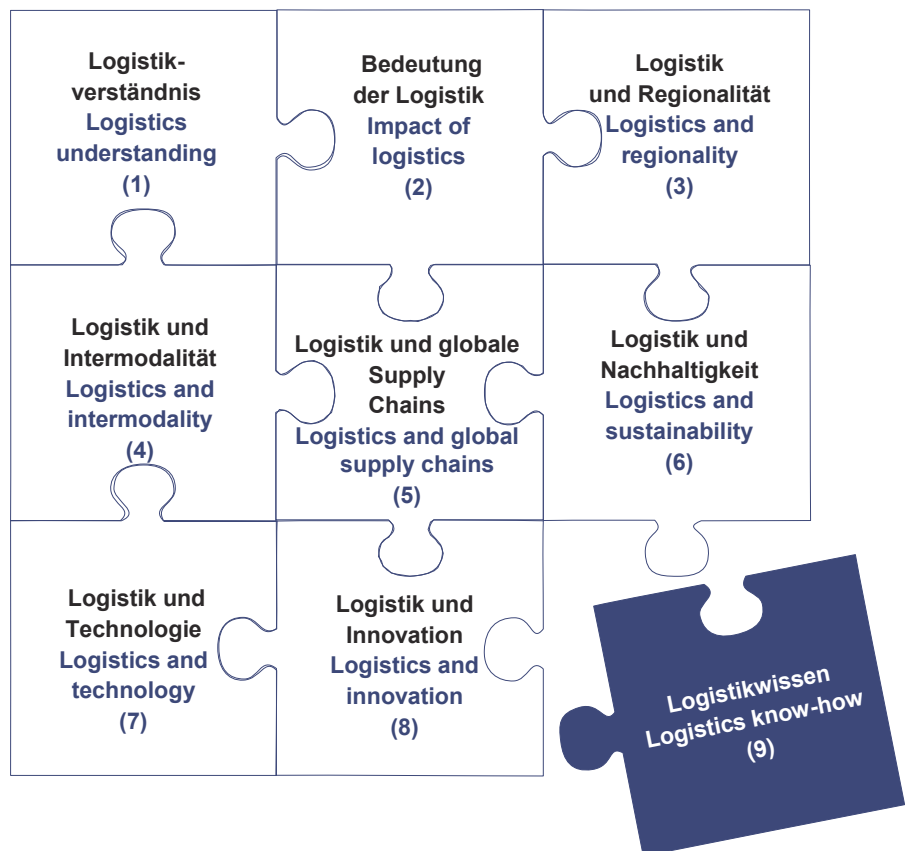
Logistikverständnis
Logistics understanding
(1)

Bedeutung der Logistik
Impact of logistics
(2)

Logistik und Regionalität
Logistics and regionality
(3)

Logistik und Intermodalität
Logistics and intermodality
(4)

Logistik und globale Supply Chains
Logistics and global supply chains
(5)

Logistik und Nachhaltigkeit
Logistics and sustainability
(6)

Logistik und Technologie
Logistics and technology
(7)

Logistik und Innovation
Logistics and innovation
(8)

Logistikwissen
Logistics know-how
(9)